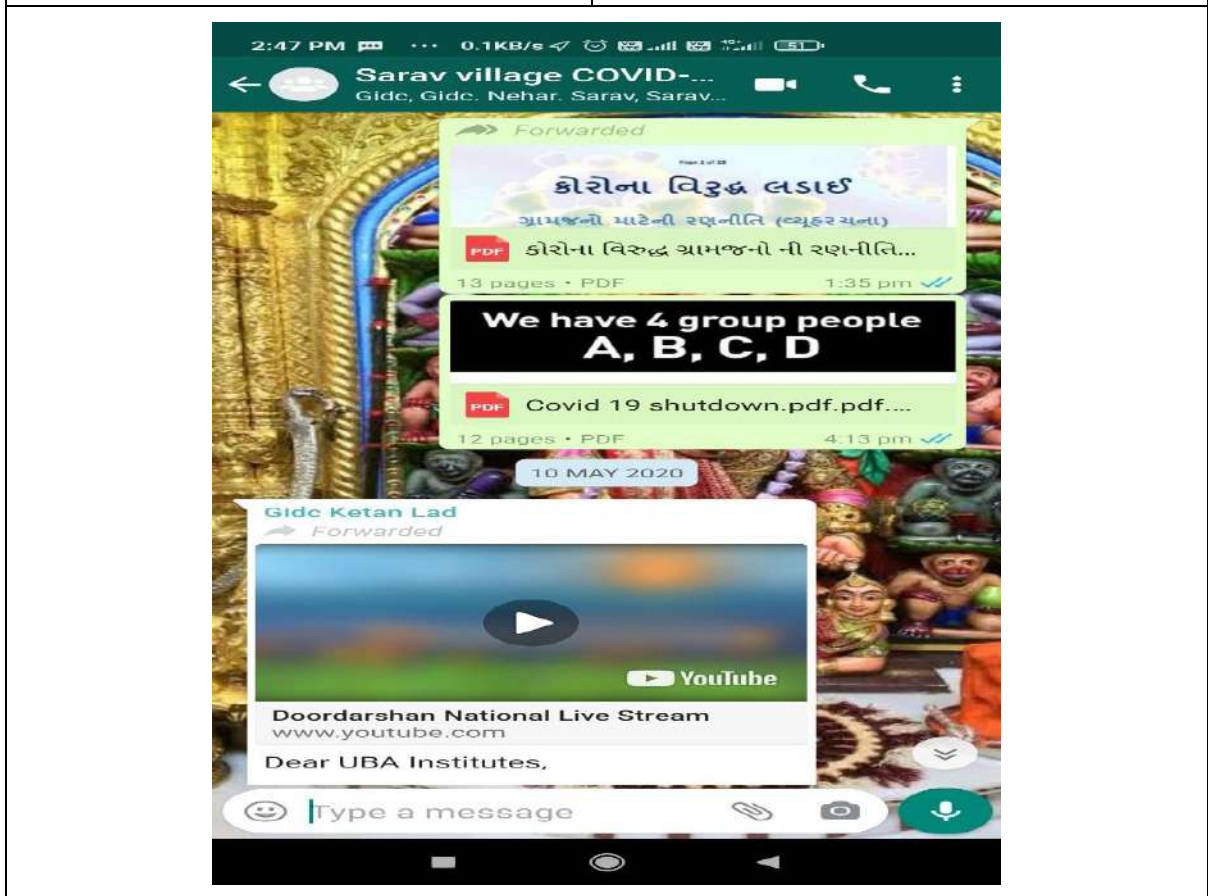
2:47 PM ··· 0.1KB/s 51

Sarav village COVID-...
Gidc, Gidc. Nehar. Sarav, Sarav...

Forwarded

Page 1 of 13

કોરોના વિરુદ્ધ લડાઈ
ગ્રામજનો માટેની રણનીતિ (વ્યૂહરચના)

PDF કોરોના વિરુદ્ધ ગ્રામજનો ની રણનીતિ...
13 pages • PDF 1:35 pm

We have 4 group people
A, B, C, D

PDF Covid 19 shutdown.pdf.pdf....
12 pages • PDF 4:13 pm

10 MAY 2020

Gidc Ketan Lad
Forwarded

YouTube

Doordarshan National Live Stream
www.youtube.com

Dear UBA Institutes,

Type a message